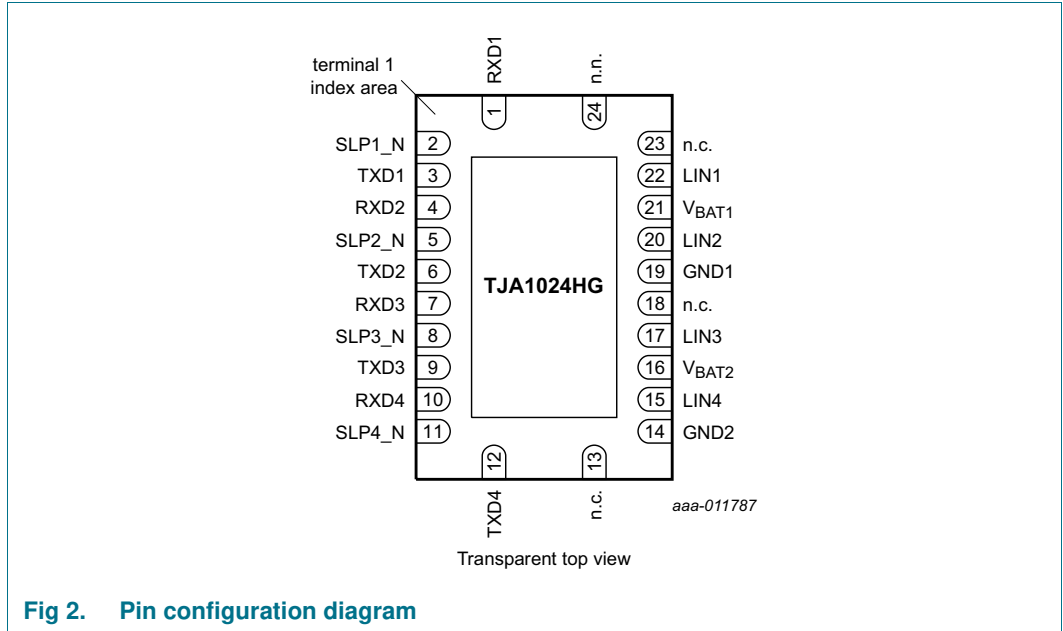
terminal 1
index area

RXD1
n.n.
1
24

SLP1_N 2
TXD1 3
RXD2 4
SLP2_N 5
TXD2 6
RXD3 7
SLP3_N 8
TXD3 9
RXD4 10
SLP4_N 11

23 n.c.
22 LIN1
21 $V_{BAT1}$
20 LIN2
19 GND1
18 n.c.
17 LIN3
16 $V_{BAT2}$
15 LIN4
14 GND2

TJA1024HG

12
13
TXD4
n.c.

aaa-011787

Transparent top view

Fig 2. Pin configuration diagram